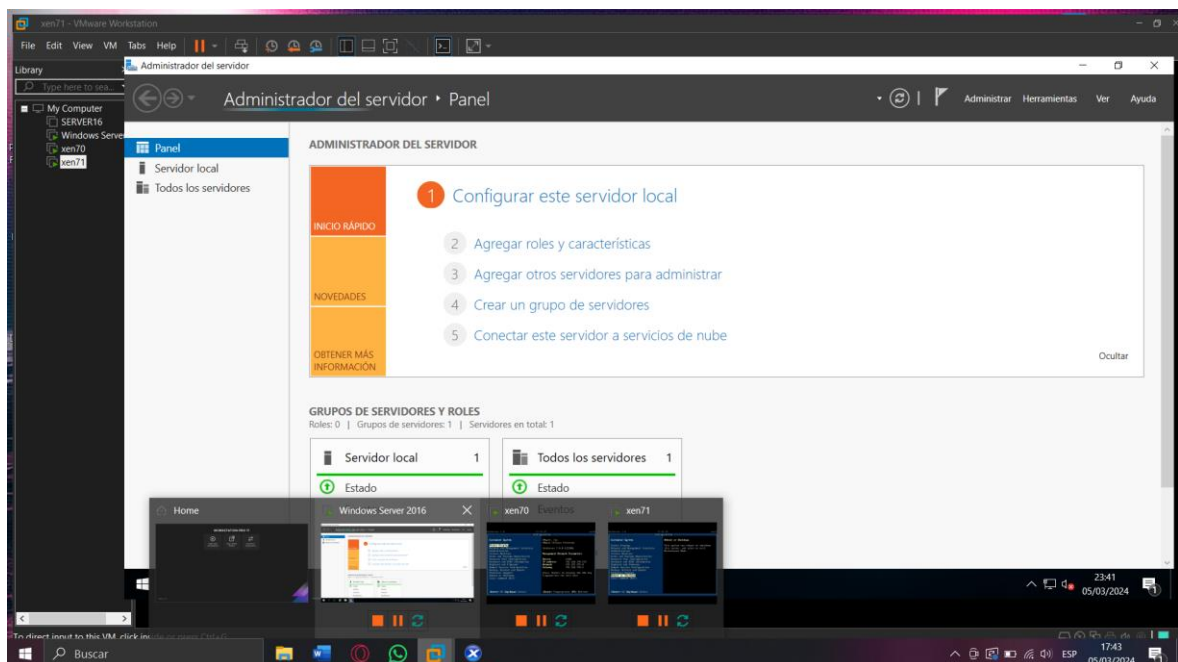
xen71 - VMware Workstation

File Edit View VM Tabs Help

Library

Type here to sea...

My Computer
SERVER16
Windows Serve
xen70
xen71

Administrador del servidor

Administrador del servidor • Panel

Administrar Herramientas Ver Ayuda

Panel
Servidor local
Todos los servidores

ADMINISTRADOR DEL SERVIDOR

INICIO RÁPIDO

1 Configurar este servidor local

2 Agregar roles y características

3 Agregar otros servidores para administrar

NOVEDADES

4 Crear un grupo de servidores

5 Conectar este servidor a servicios de nube

OBTENER MÁS INFORMACIÓN

Ocultar

GRUPOS DE SERVIDORES Y ROLES
Roles: 0 | Grupos de servidores: 1 | Servidores en total: 1

Servidor local 1
Estado

Todos los servidores 1
Estado
Eventos

Home

Windows Server 2016

xen70

xen71

23:41
05/03/2024

To direct input to this VM, click in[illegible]

Buscar

ESP

17:43
05/03/2024